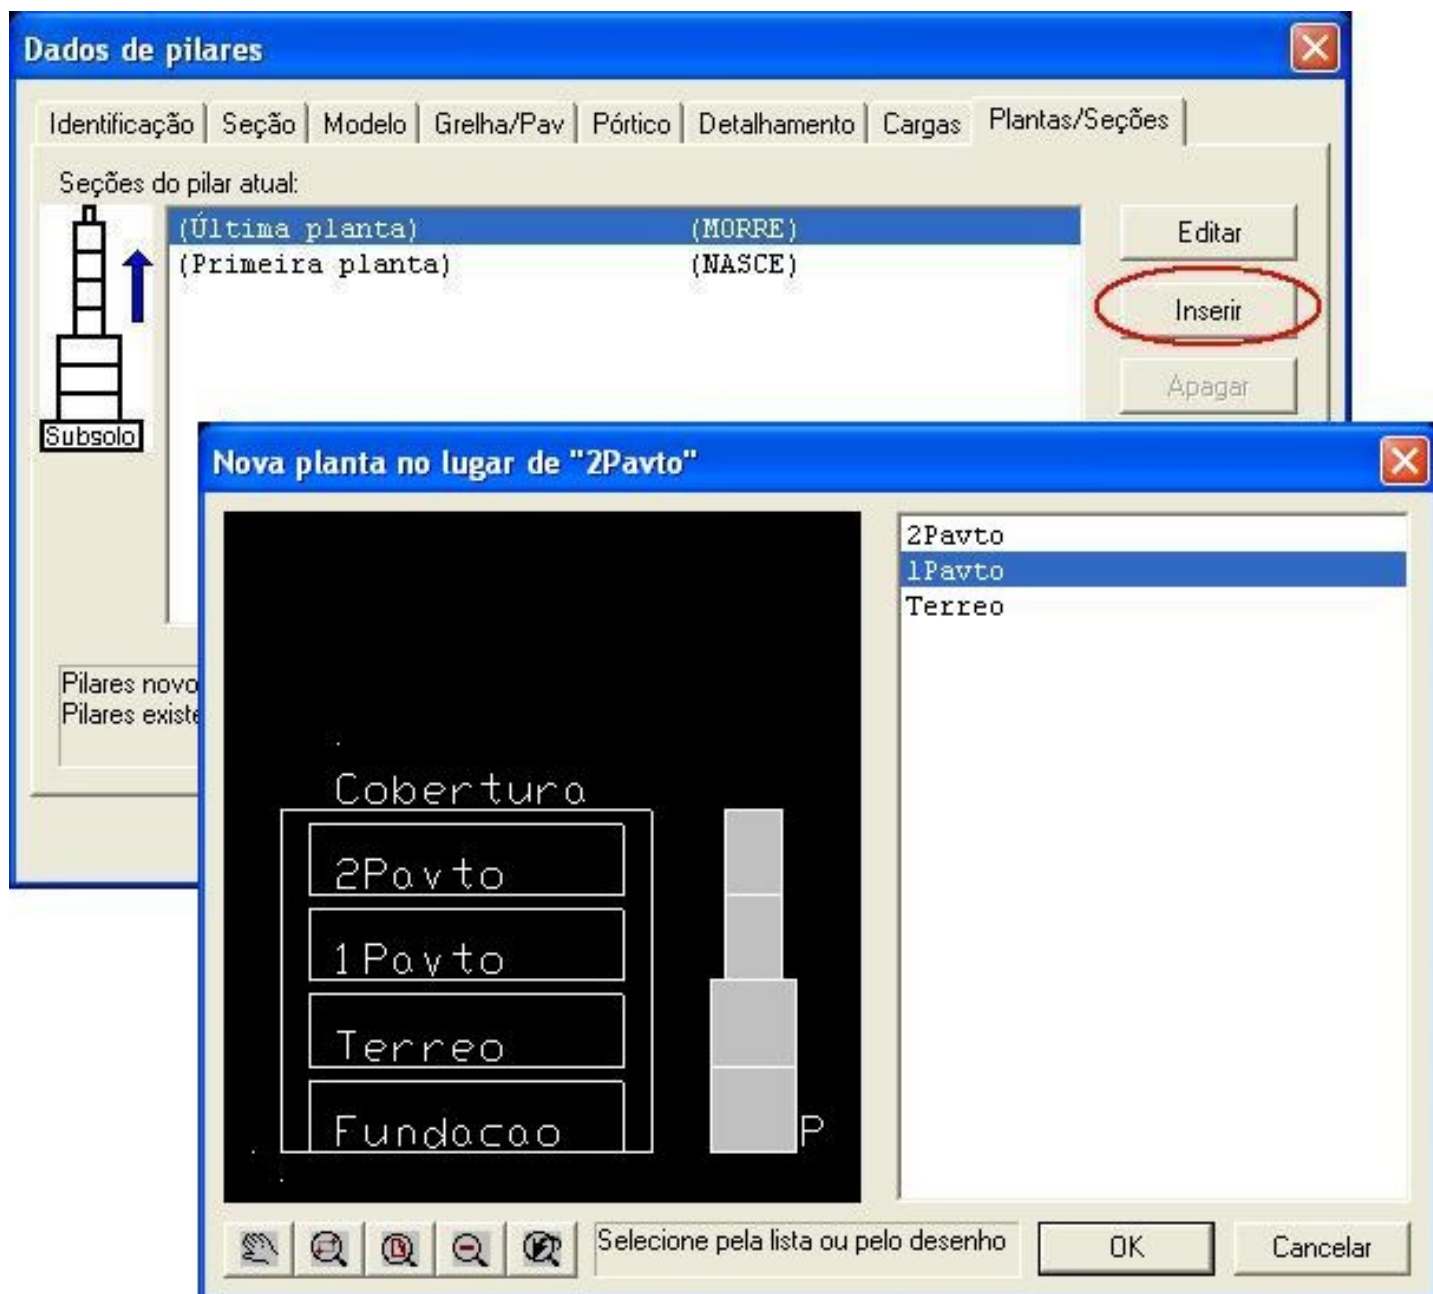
Dados de pilares

Identificação | Seção | Modelo | Grelha/Pav | Pórtico | Detalhamento | Cargas | Plantas/Seções

Seções do pilar atual:

(Última planta) (MORRE)
(Primeira planta) (NASCE)

Editar
Inserir
Apagar

Subsolo

Pilares novo
Pilares existe

Nova planta no lugar de "2Pavto"

Cobertura
2Pavto
1Pavto
Terreo
Fundacao
P

2Pavto
1Pavto
Terreo

Selecione pela lista ou pelo desenho

OK
Cancelar